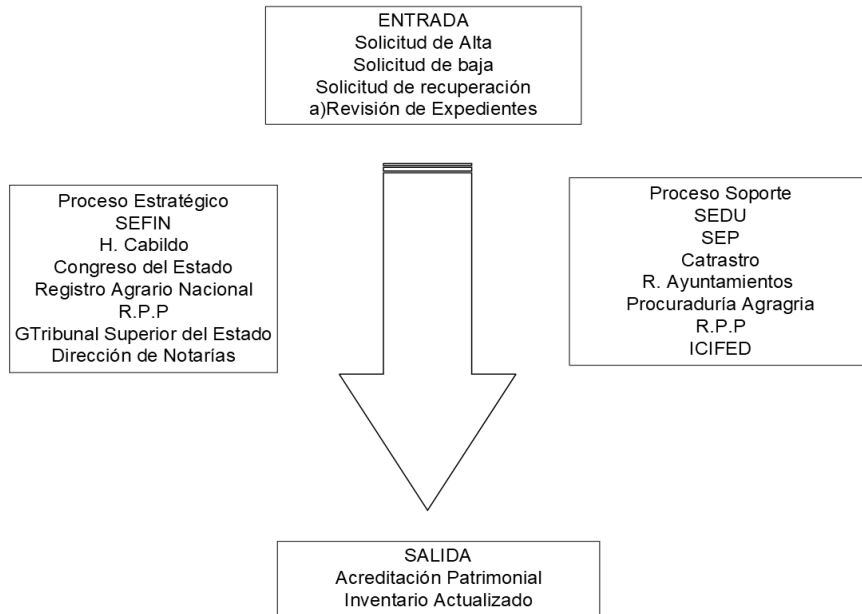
ENTRADA
Solicitud de Alta
Solicitud de baja
Solicitud de recuperación
a)Revisión de Expedientes

Proceso Estratégico
SEFIN
H. Cabildo
Congreso del Estado
Registro Agrario Nacional
R.P.P
GTribunal Superior del Estado
Dirección de Notarías

Proceso Soporte
SEDU
SEP
Catrastro
R. Ayuntamientos
Procuraduría Agragria
R.P.P
ICIFED

SALIDA
Acreditación Patrimonial
Inventario Actualizado